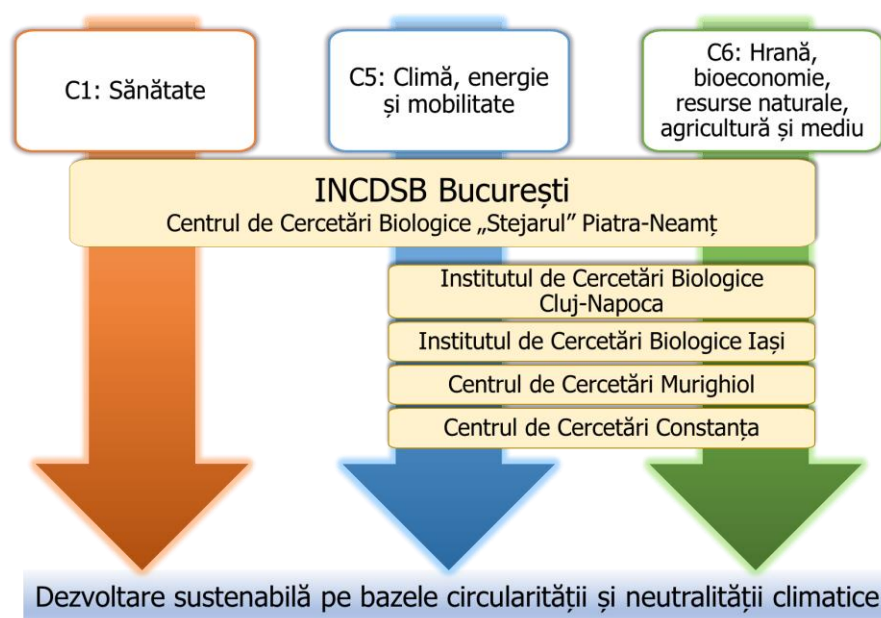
C1: Sănătate

C5: Climă, energie și mobilitate

C6: Hrană, bioeconomie, resurse naturale, agricultură și mediu

INCDSB București
Centrul de Cercetări Biologice „Stejarul” Piatra-Neamț

Institutul de Cercetări Biologice Cluj-Napoca

Institutul de Cercetări Biologice Iași

Centrul de Cercetări Murighiol

Centrul de Cercetări Constanța

Dezvoltare sustenabilă pe bazele circularității și neutralității climatice